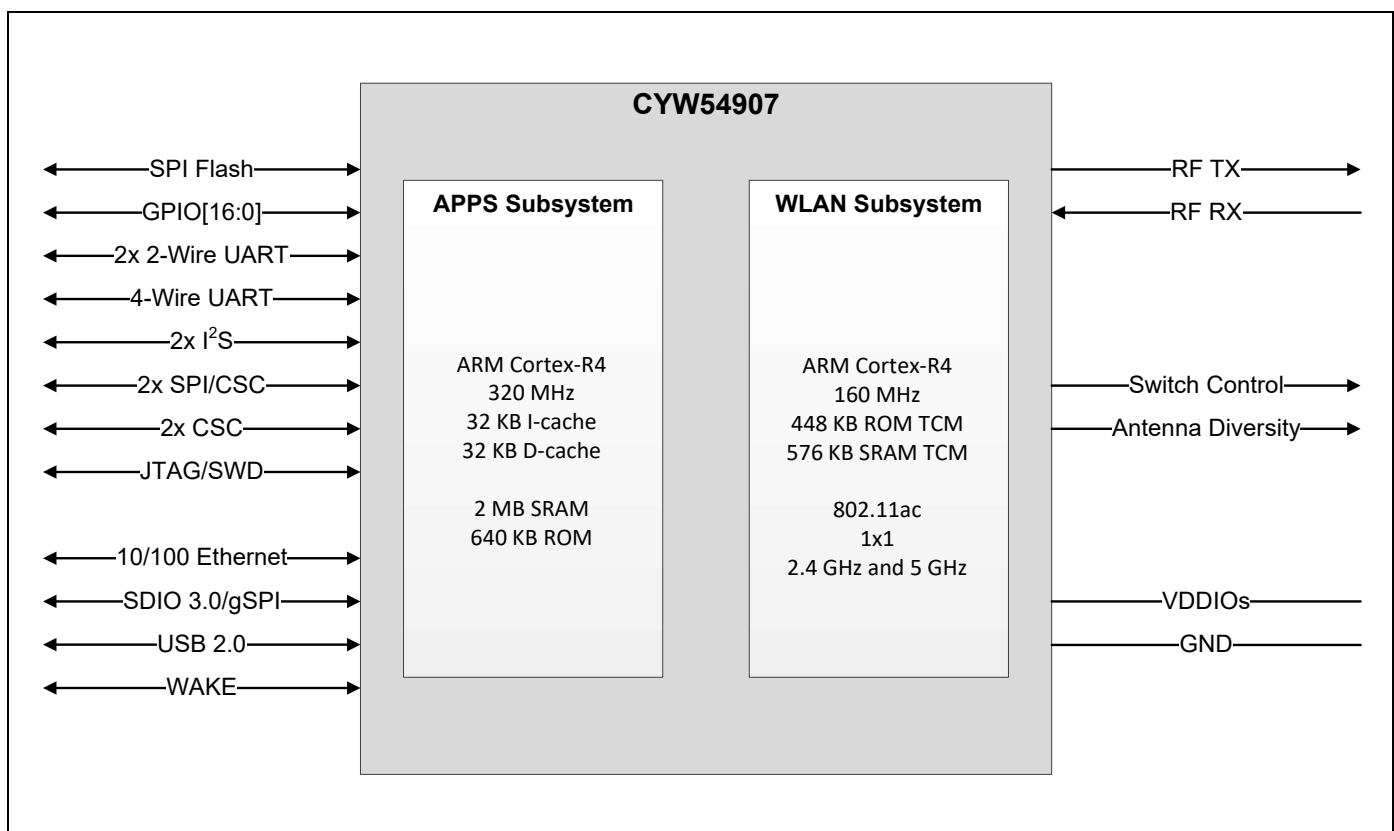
CYW54907

SPI Flash
GPIO[16:0]
2x 2-Wire UART
4-Wire UART
2x $I^2S$
2x SPI/CSC
2x CSC
JTAG/SWD
10/100 Ethernet
SDIO 3.0/gSPI
USB 2.0
WAKE

APPS Subsystem

ARM Cortex-R4
320 MHz
32 KB I-cache
32 KB D-cache

2 MB SRAM
640 KB ROM

WLAN Subsystem

ARM Cortex-R4
160 MHz
448 KB ROM TCM
576 KB SRAM TCM

802.11ac
1x1
2.4 GHz and 5 GHz

RF TX
RF RX
Switch Control
Antenna Diversity
VDDIOs
GND